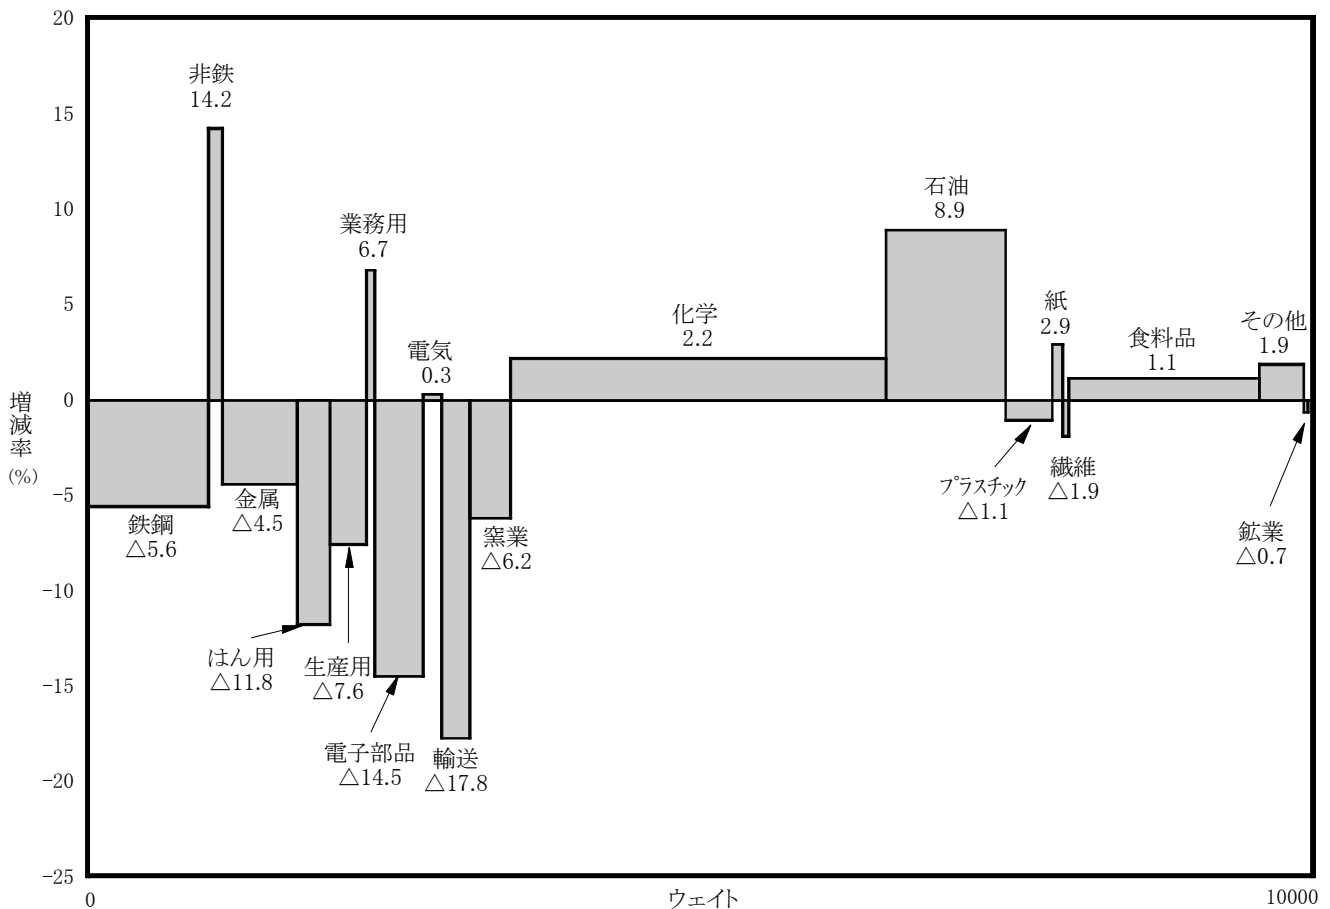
20
15
10
5
0
-5
-10
-15
-20
-25

増減率
(%)

非鉄
14.2

業務用
6.7

電気
0.3

化学
2.2

石油
8.9

紙
2.9

食料品
1.1

その他
1.9

鉄鋼
△5.6

金属
△4.5

窯業
△6.2

はん用
△11.8

生産用
△7.6

電子部品
△14.5

輸送
△17.8

プラスチック
△1.1

繊維
△1.9

鉱業
△0.7

0
ウェイト
10000